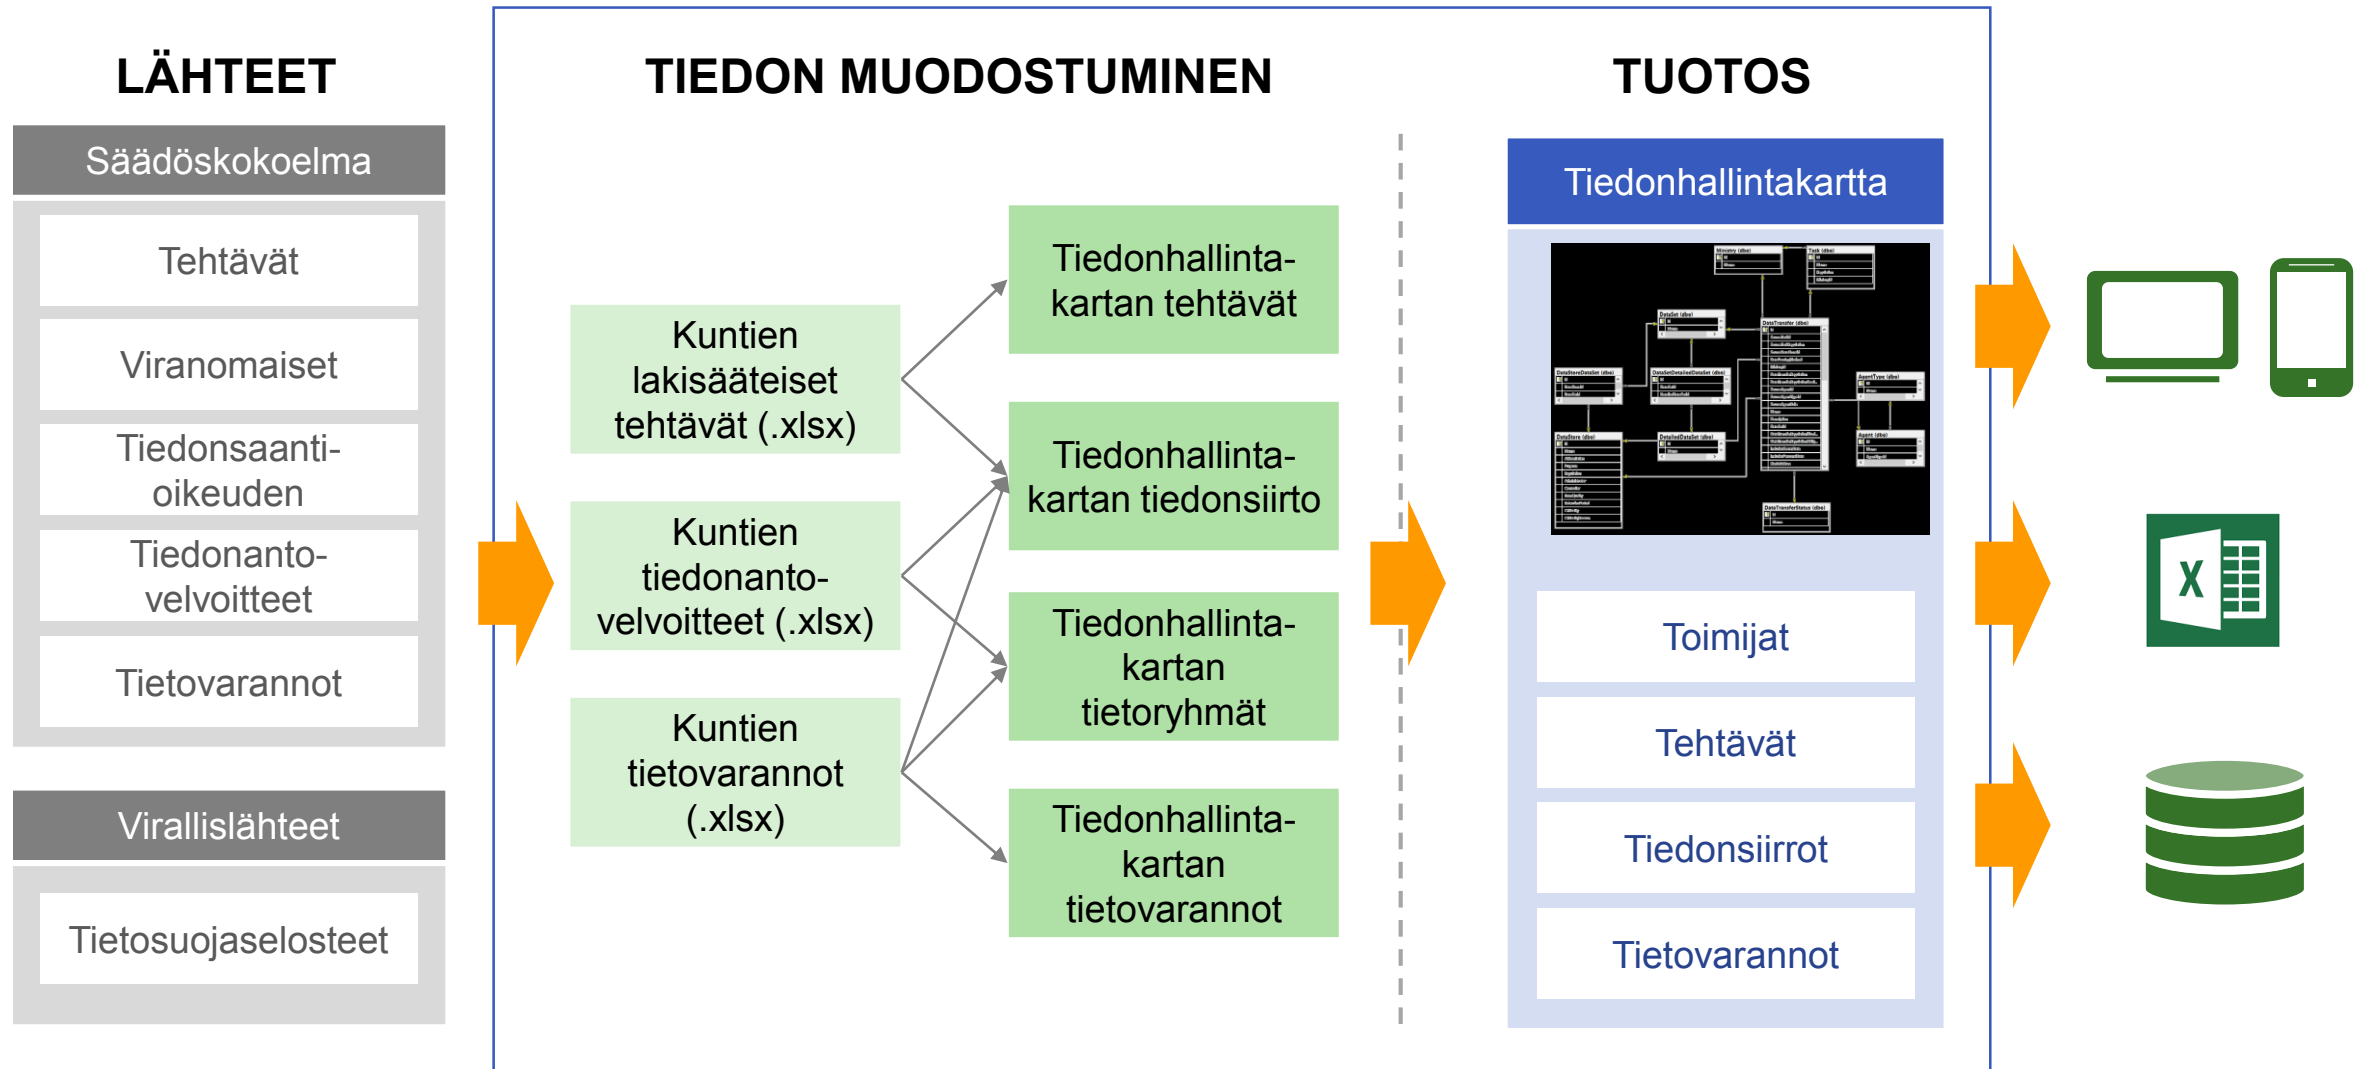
LÄHTEET

Säädöskokoelma

Tehtävät

Viranomaiset

Tiedonsaantioikeuden

Tiedonantovelvoitteet

Tietovarannot

Virallislähteet

Tietosuojaselosteet

TIEDON MUODOSTUMINEN

Kuntien lakisääteiset tehtävät (.xlsx)

Kuntien tiedonantovelvoitteet (.xlsx)

Kuntien tietovarannot (.xlsx)

Tiedonhallintakartan tehtävät

Tiedonhallintakartan tiedonsiirto

Tiedonhallintakartan tietoryhmät

Tiedonhallintakartan tietovarannot

TUOTOS

Tiedonhallintakartta

Toimijat

Tehtävät

Tiedonsiirrot

Tietovarannot

X